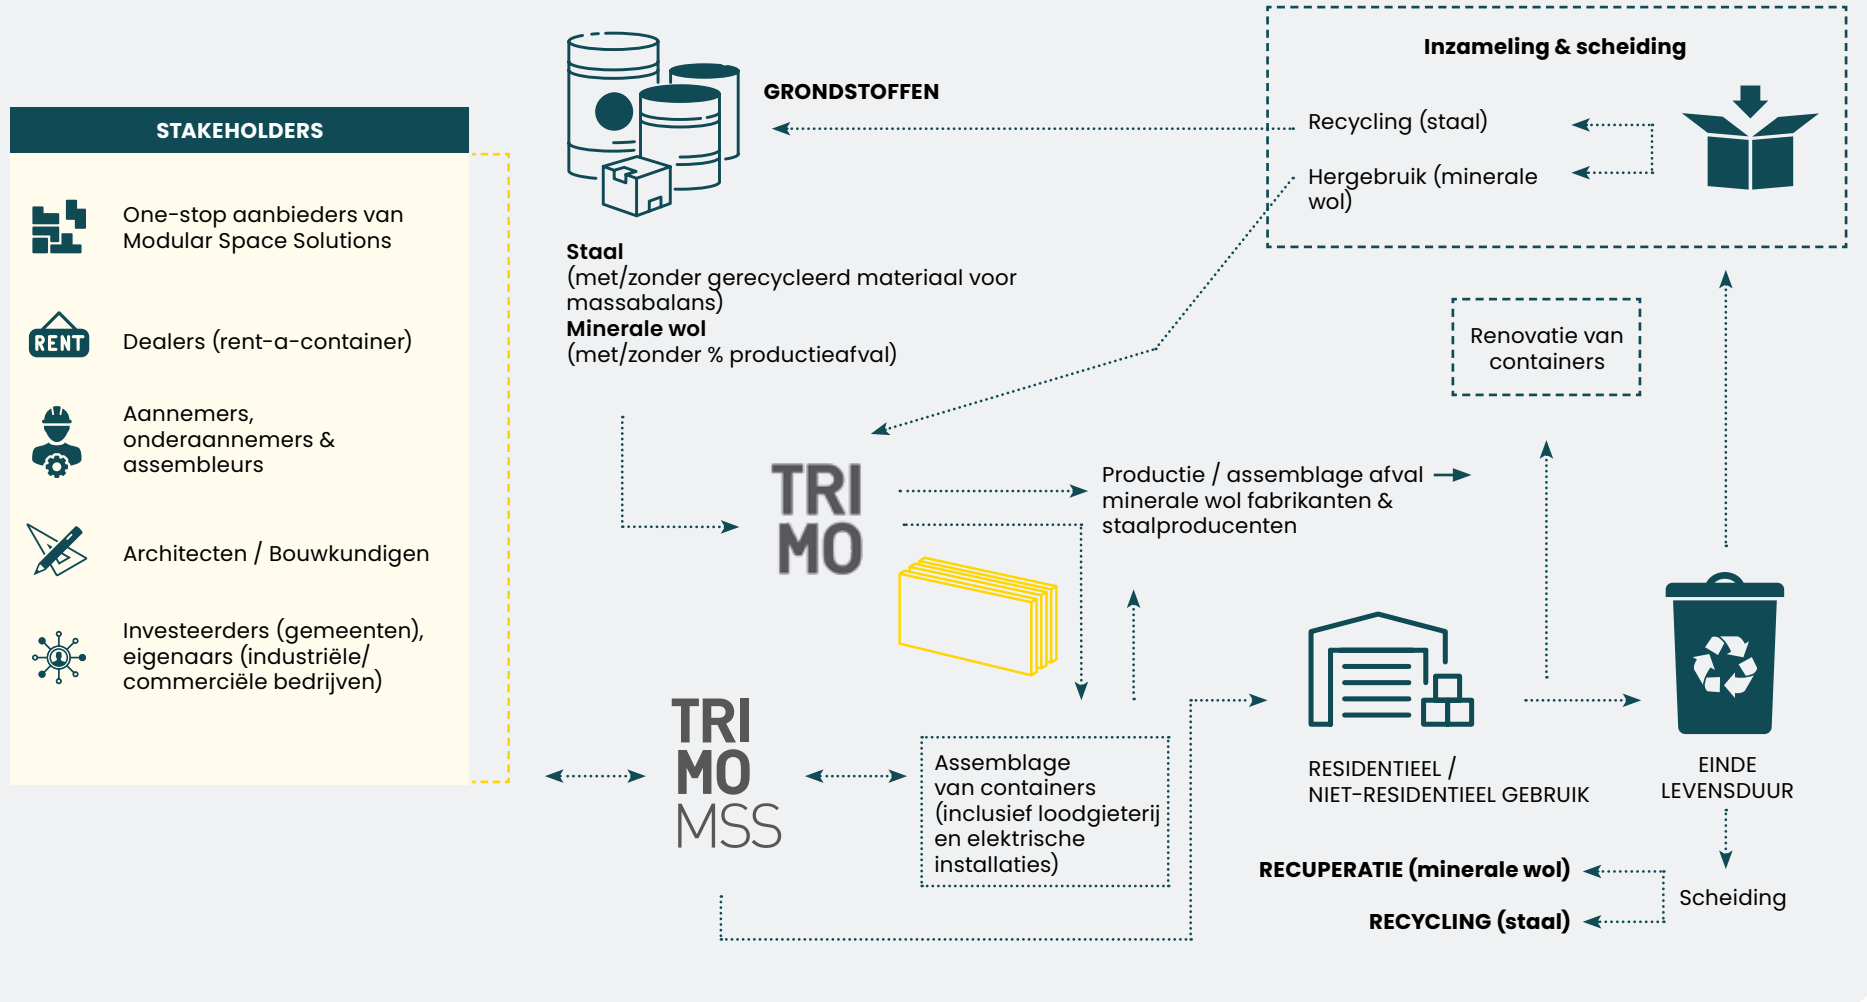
STAKEHOLDERS

One-stop aanbieders van Modular Space Solutions

RENT

Dealers (rent-a-container)

Aannemers, onderaannemers & assembleurs

Architecten / Bouwkundigen

Investeerders (gemeenten), eigenaars (industriële/ commerciële bedrijven)

GRONDSTOFFEN

**Staal**
(met/zonder gerecycleerd materiaal voor massabalans)
**Minerale wol**
(met/zonder % productieafval)

Inzameling & scheiding

Recycling (staal)

Hergebruik (minerale wol)

Renovatie van containers

TRI
MO

Productie / assemblage afval minerale wol fabrikanten & staalproducenten

TRI
MO
MSS

Assemblage van containers (inclusief loodgieterij en elektrische installaties)

RESIDENTIEEL / NIET-RESIDENTIEEL GEBRUIK

EINDE LEVENSDUUR

RECUPERATIE (minerale wol)

RECYCLING (staal)

Scheiding